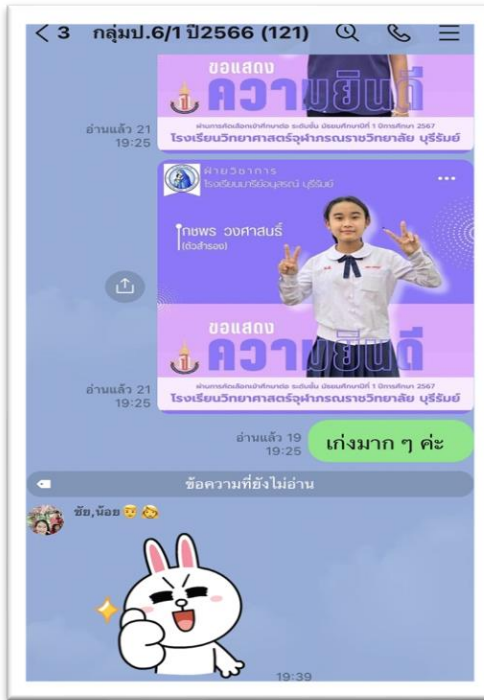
< 3 กลุ่มป.6/1 ปี2566 (121)

ขอแสดง
ความยินดี
ผ่านการคัดเลือกเข้าศึกษาต่อ ระดับชั้น มัธยมศึกษาปีที่ 1 ปีการศึกษา 2567
โรงเรียนวิทยาศาสตร์จุฬาภรณราชวิทยาลัย บุรีรัมย์
อ่านแล้ว 21
19:25

ฝ่ายวิชาการ
โรงเรียนมารีย์อนุสรณ์ บุรีรัมย์
...
ไทพร วงศาสนธ์
(ตัวสำรอง)

ขอแสดง
ความยินดี
ผ่านการคัดเลือกเข้าศึกษาต่อ ระดับชั้น มัธยมศึกษาปีที่ 1 ปีการศึกษา 2567
โรงเรียนวิทยาศาสตร์จุฬาภรณราชวิทยาลัย บุรีรัมย์
อ่านแล้ว 21
19:25

อ่านแล้ว 19
19:25
เก่งมาก ๆ ค่ะ

ข้อความที่ยังไม่อ่าน

ชัย,น้อย

19:39